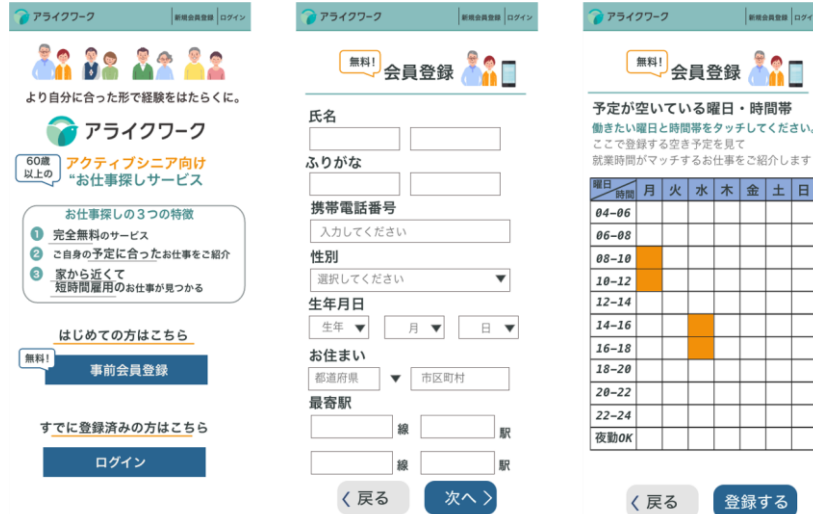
アライクワーク | 新規会員登録 | ログイン

より自分に合った形で経験をはたらくに。

アライクワーク

60歳以上の アクティブシニア向け "お仕事探しサービス

お仕事探しの３つの特徴
1 完全無料のサービス
2 ご自身の予定に合ったお仕事をご紹介
3 家から近くて短時間雇用のお仕事が見つかる

はじめての方はこちら
無料! 事前会員登録

すでに登録済みの方はこちら
ログイン

アライクワーク | 新規会員登録 | ログイン

無料! 会員登録

氏名

ふりがな

携帯電話番号
入力してください

性別
選択してください

生年月日
生年 月 日

お住まい
都道府県 市区町村

最寄駅
線 駅
線 駅

〈 戻る　次へ 〉

アライクワーク | 新規会員登録 | ログイン

無料! 会員登録

予定が空いている曜日・時間帯
働きたい曜日と時間帯をタッチしてください。
ここで登録する空き予定を見て
就業時間がマッチするお仕事をご紹介します

| 曜日 時間 | 月 | 火 | 水 | 木 | 金 | 土 | 日 |
|---|---|---|---|---|---|---|---|
| 04-06 | | | | | | | |
| 06-08 | | | | | | | |
| 08-10 | | | | | | | |
| 10-12 | | | | | | | |
| 12-14 | | | | | | | |
| 14-16 | | | | | | | |
| 16-18 | | | | | | | |
| 18-20 | | | | | | | |
| 20-22 | | | | | | | |
| 22-24 | | | | | | | |
| 夜勤OK | | | | | | | |

〈 戻る　登録する